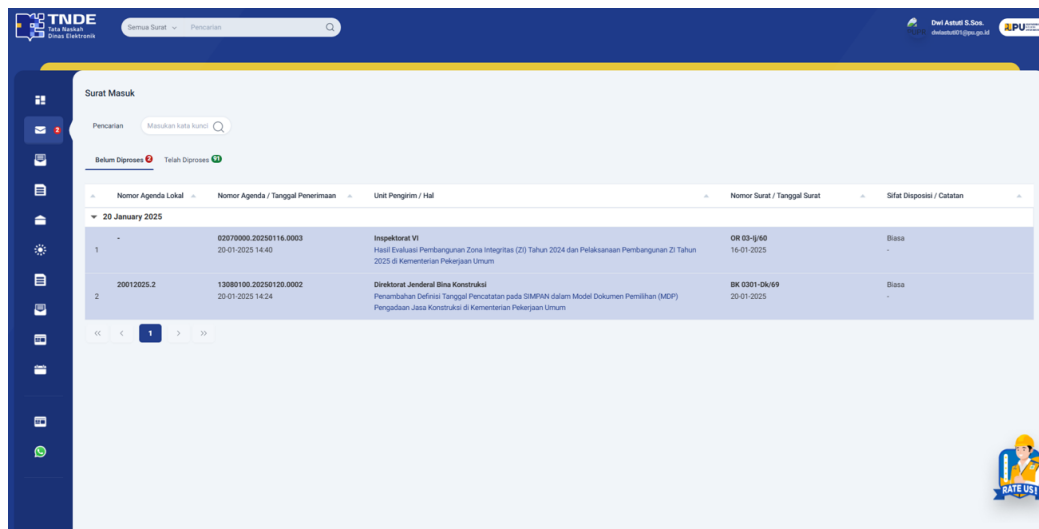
TNDE
Tata Naskah Dinas Elektronik

Semua Surat
Pencarian

Dwi Astuti S.Sos.
dwiastuti01@pu.go.id

PU

2

Surat Masuk

Pencarian
Masukan kata kunci

Belum Diproses 2
Telah Diproses 91

| | Nomor Agenda Lokal | Nomor Agenda / Tanggal Penerimaan | Unit Pengirim / Hal | Nomor Surat / Tanggal Surat | Sifat Disposisi / Catatan |
|---|---|---|---|---|---|
| ▾ 20 January 2025 | | | | | |
| 1 | - | 02070000.20250116.0003 20-01-2025 14:40 | Inspektorat VI Hasil Evaluasi Pembangunan Zona Integritas (ZI) Tahun 2024 dan Pelaksanaan Pembangunan ZI Tahun 2025 di Kementerian Pekerjaan Umum | OR 03-Ij/60 16-01-2025 | Biasa - |
| 2 | 20012025.2 | 13080100.20250120.0002 20-01-2025 14:24 | Direktorat Jenderal Bina Konstruksi Penambahan Definisi Tanggal Pencatatan pada SIMPAN dalam Model Dokumen Pemilihan (MDP) Pengadaan Jasa Konstruksi di Kementerian Pekerjaan Umum | BK 0301-Dk/69 20-01-2025 | Biasa - |

« ‹ 1 › »

RATE US!